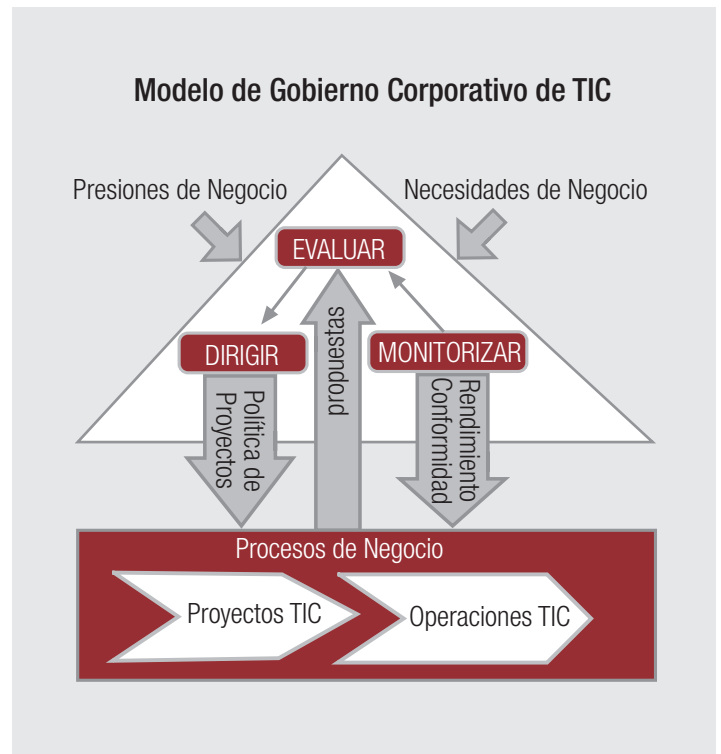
Modelo de Gobierno Corporativo de TIC

Presiones de Negocio

Necesidades de Negocio

EVALUAR

DIRIGIR

propuestas

MONITORIZAR

Política de Proyectos

Rendimiento Conformidad

Procesos de Negocio

Proyectos TIC

Operaciones TIC